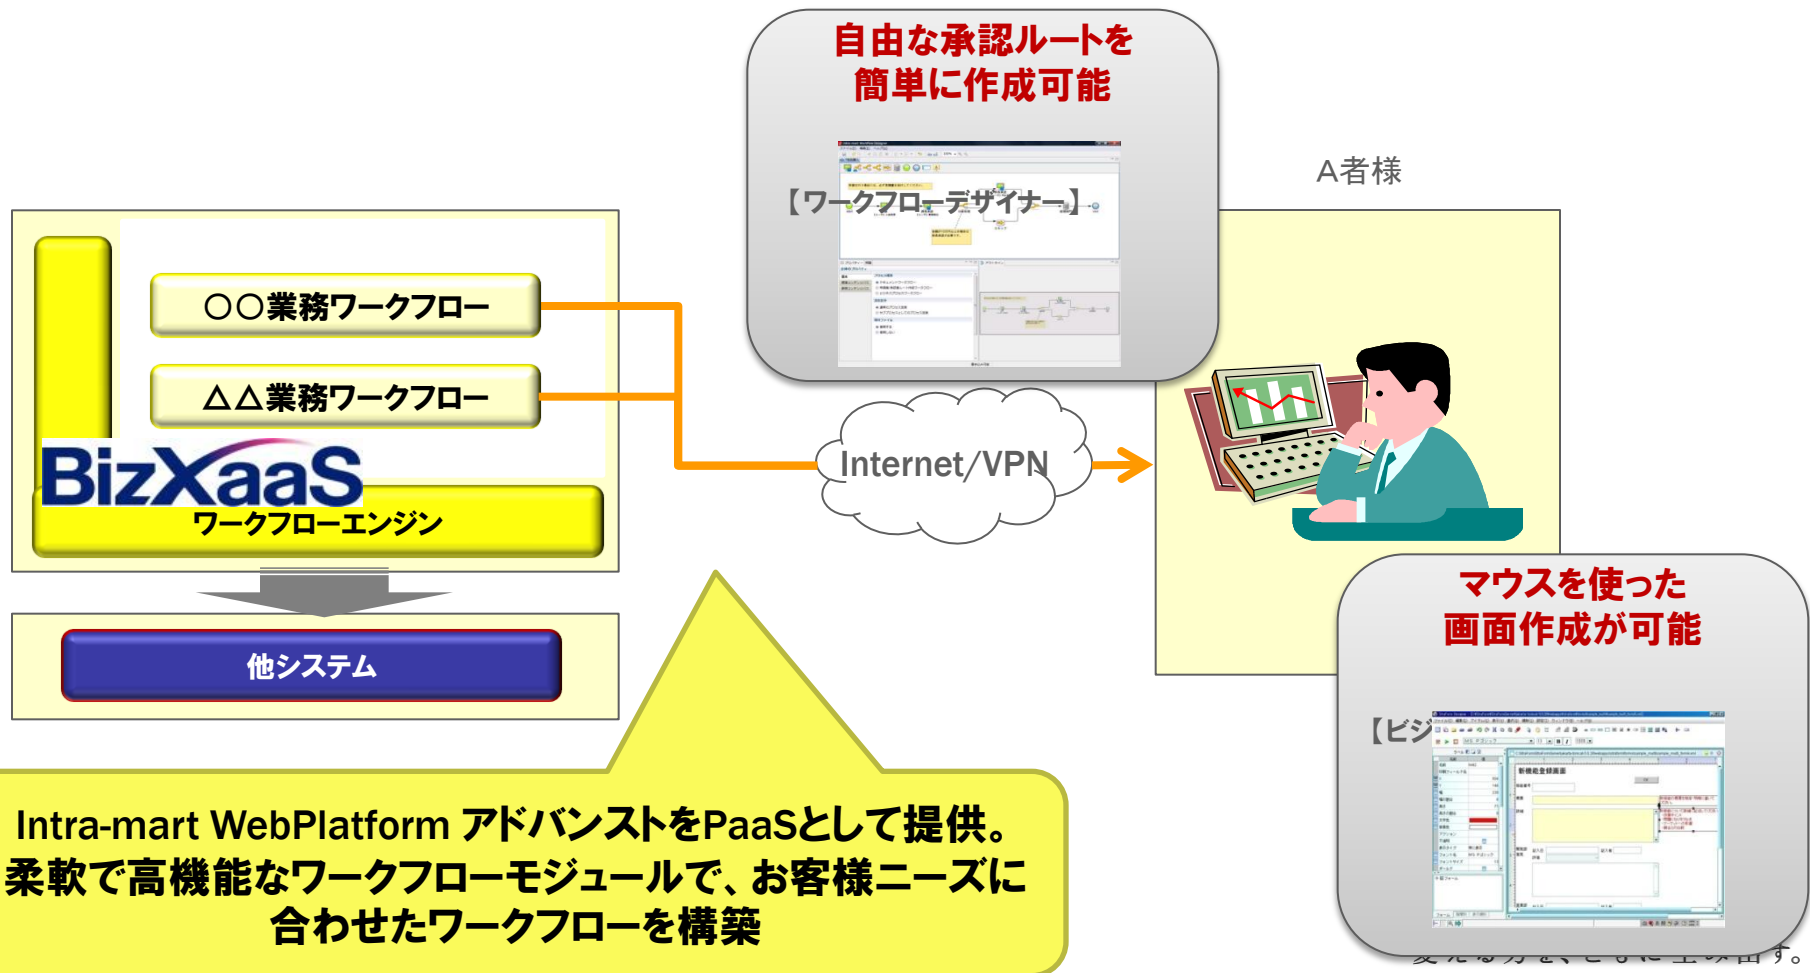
自由な承認ルートを
簡単に作成可能

【ワークフローデザイナー】

A者様

○○業務ワークフロー

△△業務ワークフロー

BizXaaS
ワークフローエンジン

Internet/VPN

他システム

マウスを使った
画面作成が可能

【ビジ

Intra-mart WebPlatform アドバンストをPaaSとして提供。
柔軟で高機能なワークフローモジュールで、お客様ニーズに合わせたワークフローを構築

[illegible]